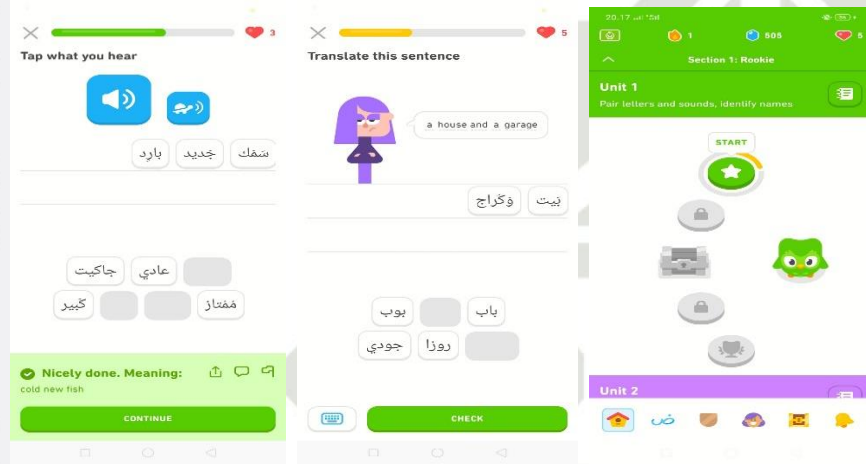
3

Tap what you hear

سمك جديد بارد

جاكيت عادي
كبير ممتاز

Nicely done. Meaning:
cold new fish

CONTINUE

5

Translate this sentence

a house and a garage

بيت وكراج

باب بوب
روزا جودي

CHECK

20.17

1 505 5

Section 1: Rookie

Unit 1
Pair letters and sounds, identify names

START

Unit 2

ض